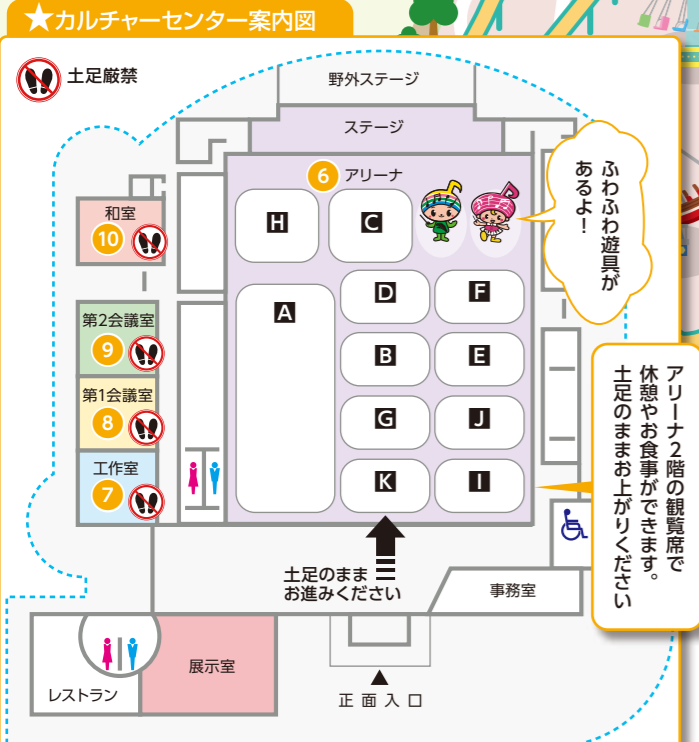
★カルチャーセンター案内図

土足厳禁

野外ステージ

ステージ

6 アリーナ

H C

A D F

B E

G J

K I

ふわふわ遊具があるよ!

和室 10

第2会議室 9

第1会議室 8

工作室 7

アリーナ2階の観覧席で休憩やお食事ができます。土足のままお上がりください

土足のまま
お進みください

事務室

レストラン

展示室

正面入口